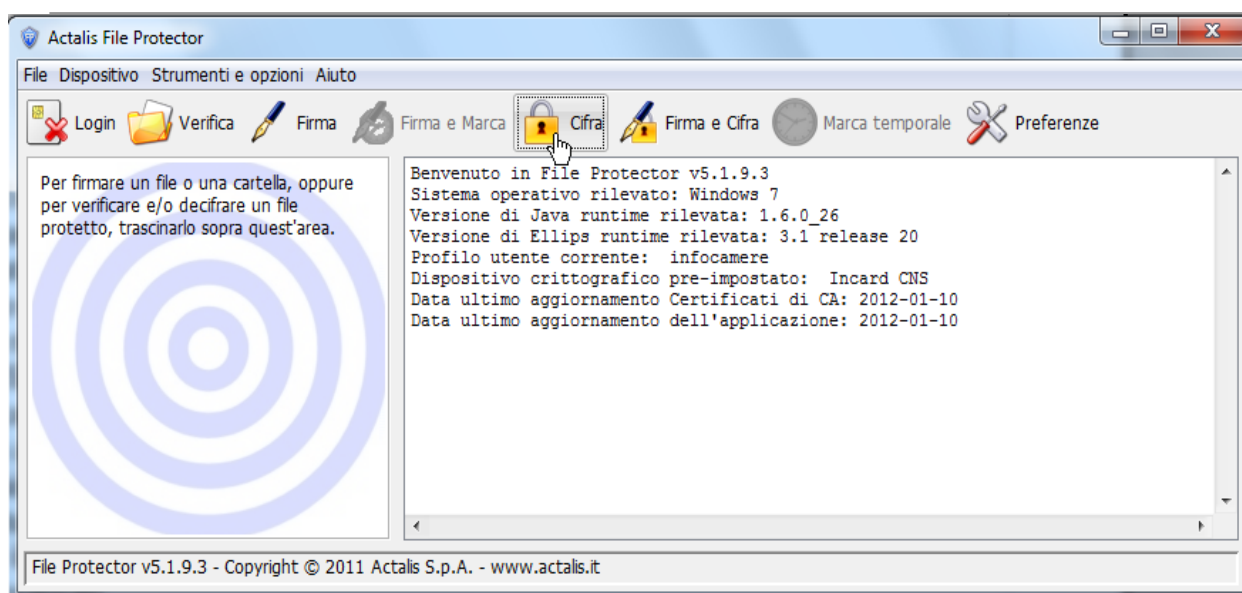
Actalis File Protector

File Dispositivo Strumenti e opzioni Aiuto

Login Verifica Firma Firma e Marca Cifra Firma e Cifra Marca temporale Preferenze

Per firmare un file o una cartella, oppure per verificare e/o decifrare un file protetto, trascinarlo sopra quest'area.

Benvenuto in File Protector v5.1.9.3
Sistema operativo rilevato: Windows 7
Versione di Java runtime rilevata: 1.6.0_26
Versione di Ellips runtime rilevata: 3.1 release 20
Profilo utente corrente: infocamere
Dispositivo crittografico pre-impostato: Incard CNS
Data ultimo aggiornamento Certificati di CA: 2012-01-10
Data ultimo aggiornamento dell'applicazione: 2012-01-10

File Protector v5.1.9.3 - Copyright © 2011 Actalis S.p.A. - www.actalis.it